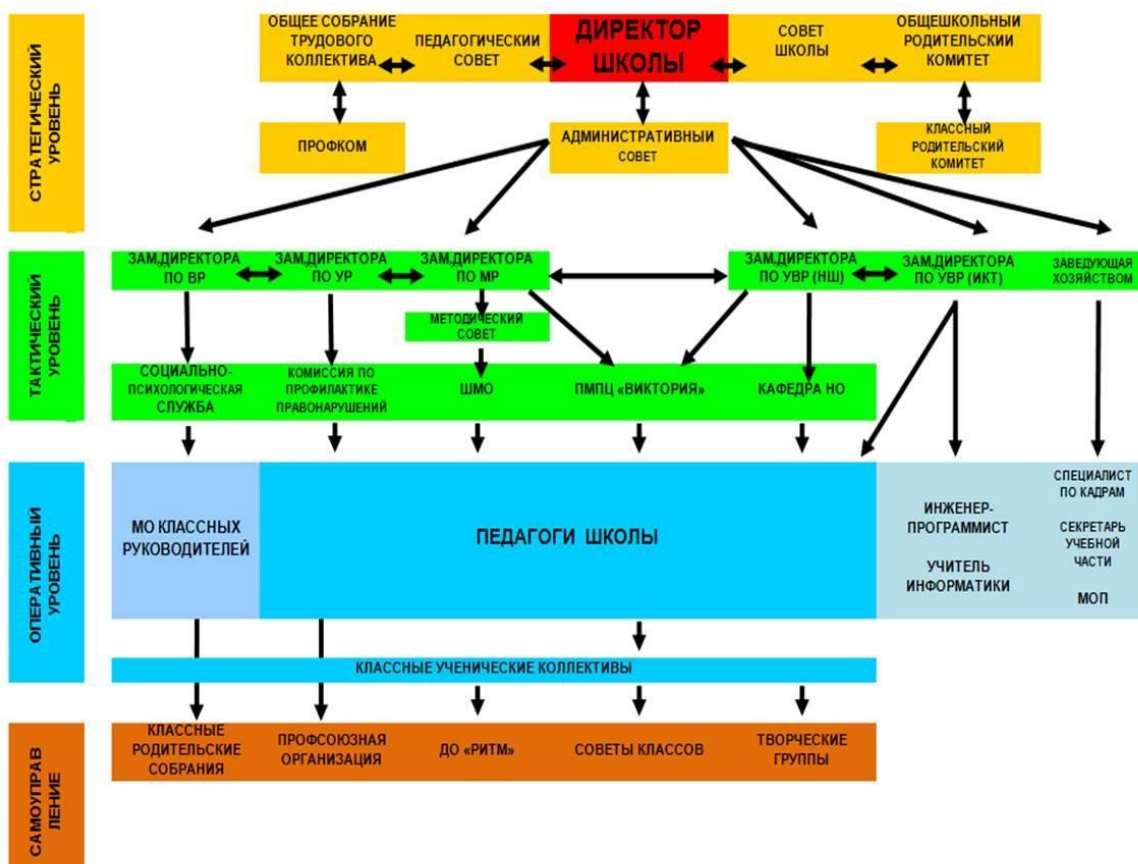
СТРАТЕГИЧЕСКИЙ УРОВЕНЬ

ОБЩЕЕ СОБРАНИЕ ТРУДОВОГО КОЛЛЕКТИВА

ПЕДАГОГИЧЕСКИЙ СОВЕТ

ДИРЕКТОР ШКОЛЫ

СОВЕТ ШКОЛЫ

ОБЩЕШКОЛЬНЫЙ РОДИТЕЛЬСКИЙ КОМИТЕТ

ПРОФКОМ

АДМИНИСТРАТИВНЫЙ СОВЕТ

КЛАССНЫЙ РОДИТЕЛЬСКИЙ КОМИТЕТ

ТАКТИЧЕСКИЙ УРОВЕНЬ

ЗАМ.ДИРЕКТОРА ПО ВР

ЗАМ.ДИРЕКТОРА ПО УР

ЗАМ.ДИРЕКТОРА ПО МР

ЗАМ.ДИРЕКТОРА ПО УВР (НШ)

ЗАМ.ДИРЕКТОРА ПО УВР (ИКТ)

ЗАВЕДУЮЩАЯ ХОЗЯЙСТВОМ

МЕТОДИЧЕСКИЙ СОВЕТ

СОЦИАЛЬНО-ПСИХОЛОГИЧЕСКАЯ СЛУЖБА

КОМИССИЯ ПО ПРОФИЛАКТИКЕ ПРАВОНАРУШЕНИЙ

ШМО

ПМПЦ «ВИКТОРИЯ»

КАФЕДРА НО

ОПЕРАТИВНЫЙ УРОВЕНЬ

МО КЛАССНЫХ РУКОВОДИТЕЛЕЙ

ПЕДАГОГИ ШКОЛЫ

ИНЖЕНЕР-ПРОГРАММИСТ

УЧИТЕЛЬ ИНФОРМАТИКИ

СПЕЦИАЛИСТ ПО КАДРАМ

СЕКРЕТАРЬ УЧЕБНОЙ ЧАСТИ

МОП

КЛАССНЫЕ УЧЕНИЧЕСКИЕ КОЛЛЕКТИВЫ

САМОУПРАВЛЕНИЕ

КЛАССНЫЕ РОДИТЕЛЬСКИЕ СОБРАНИЯ

ПРОФСОЮЗНАЯ ОРГАНИЗАЦИЯ

ДО «РИТМ»

СОВЕТЫ КЛАССОВ

ТВОРЧЕСКИЕ ГРУППЫ